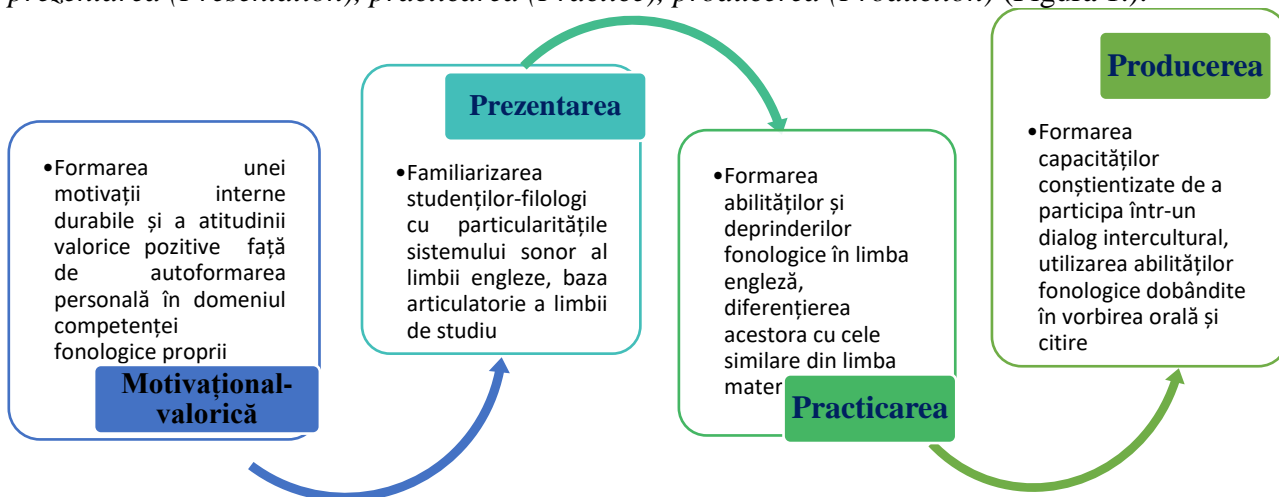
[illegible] (Presentation), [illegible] (Practice), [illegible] (Production) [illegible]

•Formarea unei motivații interne durabile și a atitudinii valorice pozitive față de autoformarea personală în domeniul competenței fonologice proprii

Motivațional-valorică

Prezentarea

•Familiarizarea studenților-filologi cu particularitățile sistemului sonor al limbii engleze, baza articulatorie a limbii de studiu

•Formarea abilităților și deprinderilor fonologice în limba engleză, diferențierea acestora cu cele similare din limba mater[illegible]

Practicarea

Producerea

•Formarea capacităților conștientizate de a participa într-un dialog intercultural, utilizarea abilităților fonologice dobândite în vorbirea orală și citire